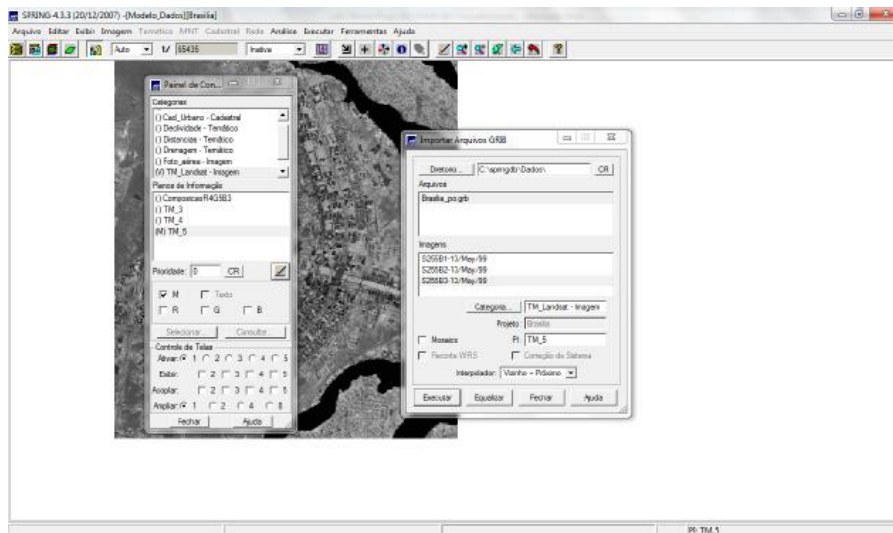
SPRING 4.3.3 (20/12/2007) -[Modelo_Dados][Brasilia]

Arquivo Editar Exibir Imagem Temático MNT Cadastral Rede Análise Executar Ferramentas Ajuda

Auto 1/ 65435 Inativa

Painel de Con...

Categorias
() Cad_Urbano - Cadastral
() Declividade - Temático
() Distancias - Temático
() Drenagem - Temático
() Foto_aérea - Imagem
(V) TM_Landsat - Imagem

Planos de Informação
() ComposicaoR4G5B3
() TM_3
() TM_4
(M) TM_5

Prioridade: 0 CR

M Texto
R G B

Selecionar... Consultar...

Controle de Telas
Ativar: 1 2 3 4 5
Exibir: 2 3 4 5
Acoplar: 2 3 4 5
Ampliar: 1 2 4 8

Fechar Ajuda

Importar Arquivos GRIB

Diretorio... C:\springdb\Dados\ CR

Arquivos
Brasilia_po.grb

Imagens
S255B1-13/May/99
S255B2-13/May/99
S255B3-13/May/99

Categoria... TM_Landsat - Imagem
Projeto: Brasilia
Mosaico PI: TM_5
Recorte WRS Correção do Sistema
Interpolador: Vizinho + Próximo

Executar Equalizar Fechar Ajuda

PI: TM_5